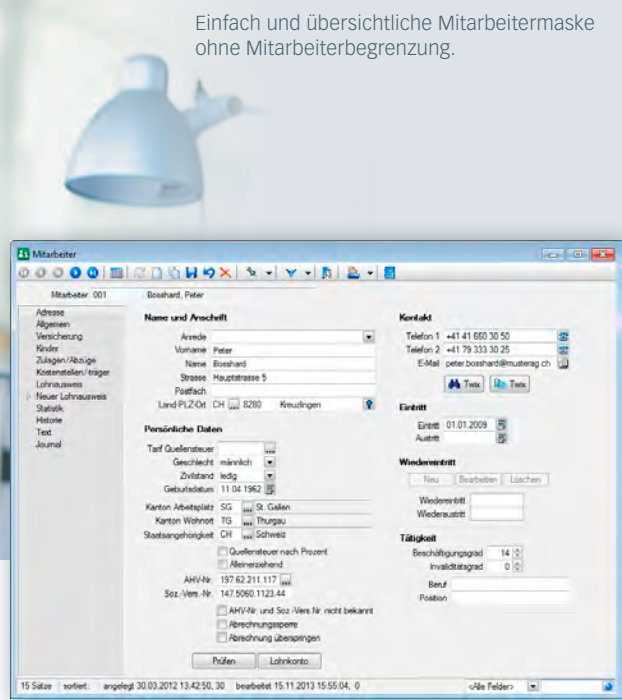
Einfach und übersichtliche Mitarbeitermaske ohne Mitarbeiterbegrenzung.

Mitarbeiter

Mitarbeiter 001 Bosshard, Peter

Adresse
Allgemein
Versicherung
Kinder
Zulagen/Abzüge
Kostenstellen/-träger
Lohnausweis
Neuer Lohnausweis
Statistik
Historie
Text
Journal

Name und Anschrift
Anrede
Vorname Peter
Name Bosshard
Strasse Hauptstrasse 5
Postfach
Land-PLZ-Ort CH ... 8280 Kreuzlingen

Persönliche Daten
Tarif Quellensteuer ...
Geschlecht männlich
Zivilstand ledig
Geburtsdatum 11.04.1962
Kanton Arbeitsplatz SG ... St. Gallen
Kanton Wohnort TG ... Thurgau
Staatsangehörigkeit CH ... Schweiz
Quellensteuer nach Prozent
Alleinerziehend
AHV-Nr. 197.62.211.117 ...
Soz.-Vers.-Nr. 147.5060.1123.44
AHV-Nr. und Soz.-Vers.Nr. nicht bekannt
Abrechnungssperre
Abrechnung überspringen
Prüfen Lohnkonto

Kontakt
Telefon 1 +41 41 660 30 50
Telefon 2 +41 79 333 30 25
E-Mail peter.bosshard@musterag.ch
Twix Twix

Eintritt
Eintritt 01.01.2009
Austritt

Wiedereintritt
Neu Bearbeiten Löschen
Wiedereintritt
Wiederaustritt

Tätigkeit
Beschäftigungsgrad 14
Invaliditätsgrad 0
Beruf
Position

15 Sätze sortiert: angelegt 30.03.2012 13:42:50, 30 bearbeitet 15.11.2013 15:55:04, 0 <Alle Felder>